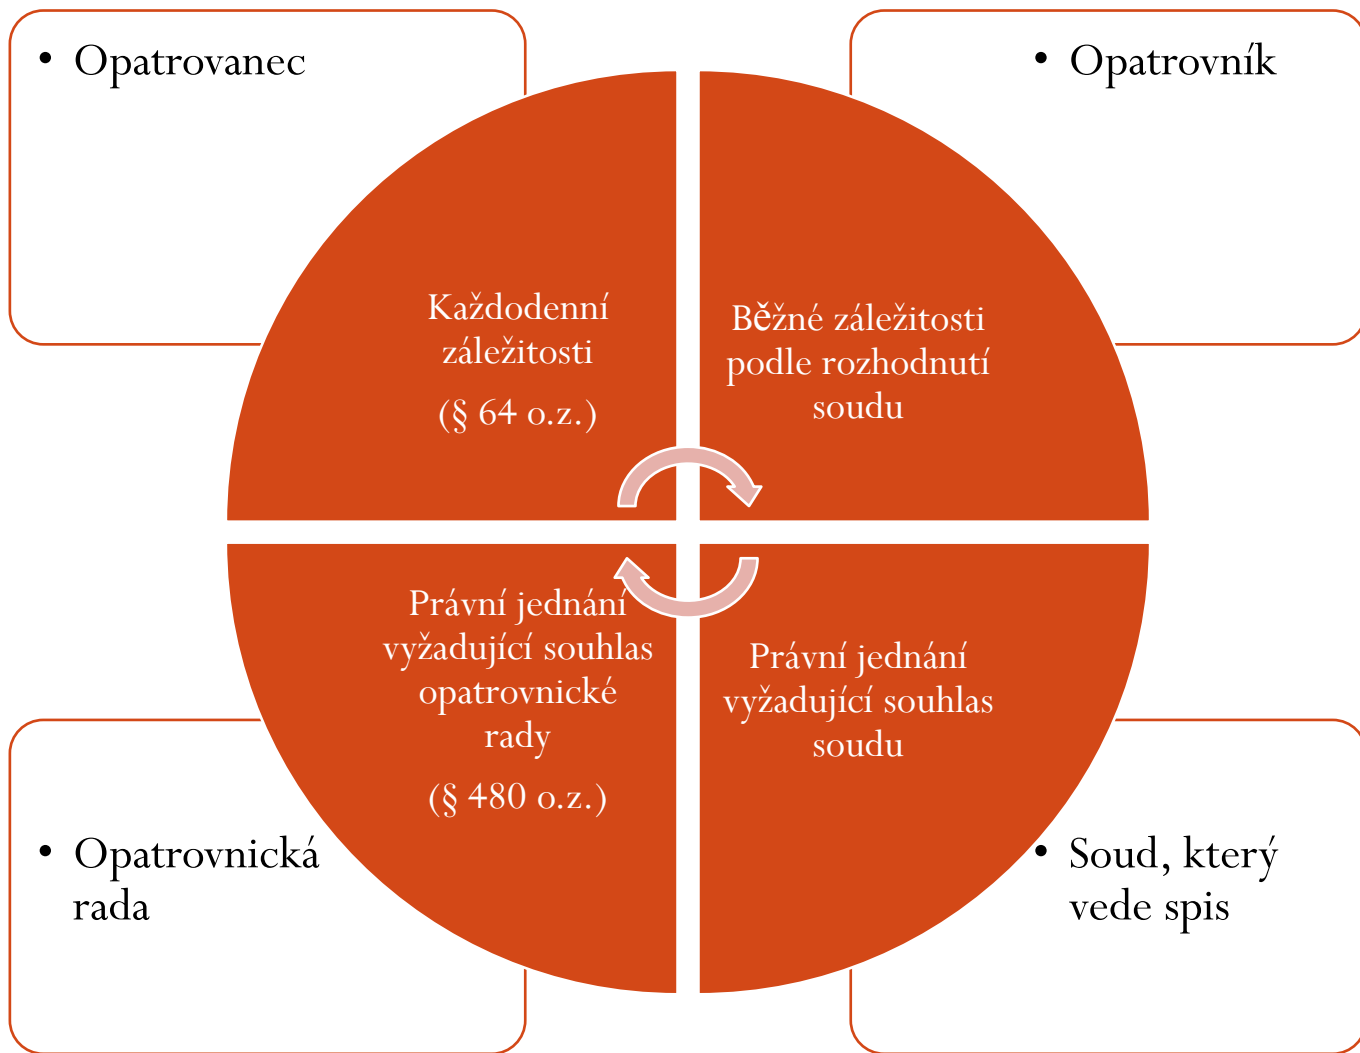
• Opatrovanec

• Opatrovník

Každodenní záležitosti

(§ 64 o.z.)

Běžné záležitosti podle rozhodnutí soudu

Právní jednání vyžadující souhlas opatrovnické rady

(§ 480 o.z.)

Právní jednání vyžadující souhlas soudu

• Opatrovnická rada

• Soud, který vede spis